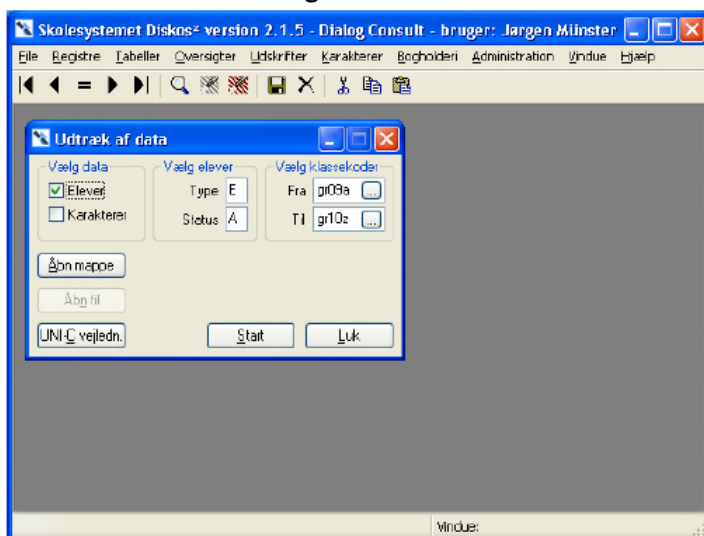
Skolesystemet Diskos² version 2.1.5 - Dialog Consult - bruger: Jørgen Münster

File Registre Tabeller Oversigter Udskrifter Karakterer Bogholderi Administration Vindue Hjælp

Udtræk af data

Vælg data
Elever
Karakterer

Vælg elever
Type E
Status A

Vælg klassekoder
Fra gr09a ...
Til gr10z ...

Åbn mappe

Åbn fil

UNI-C vejledn.

Start

Luk

Vindue: